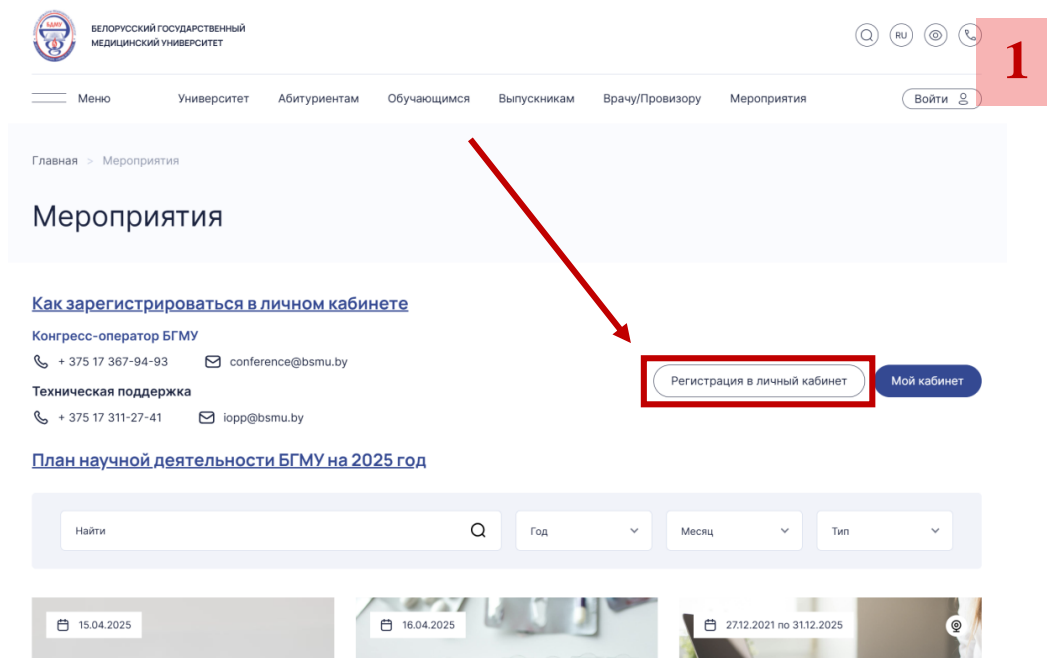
БЕЛОРУССКИЙ ГОСУДАРСТВЕННЫЙ МЕДИЦИНСКИЙ УНИВЕРСИТЕТ

RU

1

Меню Университет Абитуриентам Обучающимся Выпускникам Врачу/Провизору Мероприятия Войти

Главная > Мероприятия

Мероприятия

Как зарегистрироваться в личном кабинете

Конгресс-оператор БГМУ

+ 375 17 367-94-93 conference@bsmu.by

Техническая поддержка

+ 375 17 311-27-41 iopp@bsmu.by

Регистрация в личный кабинет Мой кабинет

План научной деятельности БГМУ на 2025 год

Найти Год Месяц Тип

15.04.2025 16.04.2025 27.12.2021 по 31.12.2025